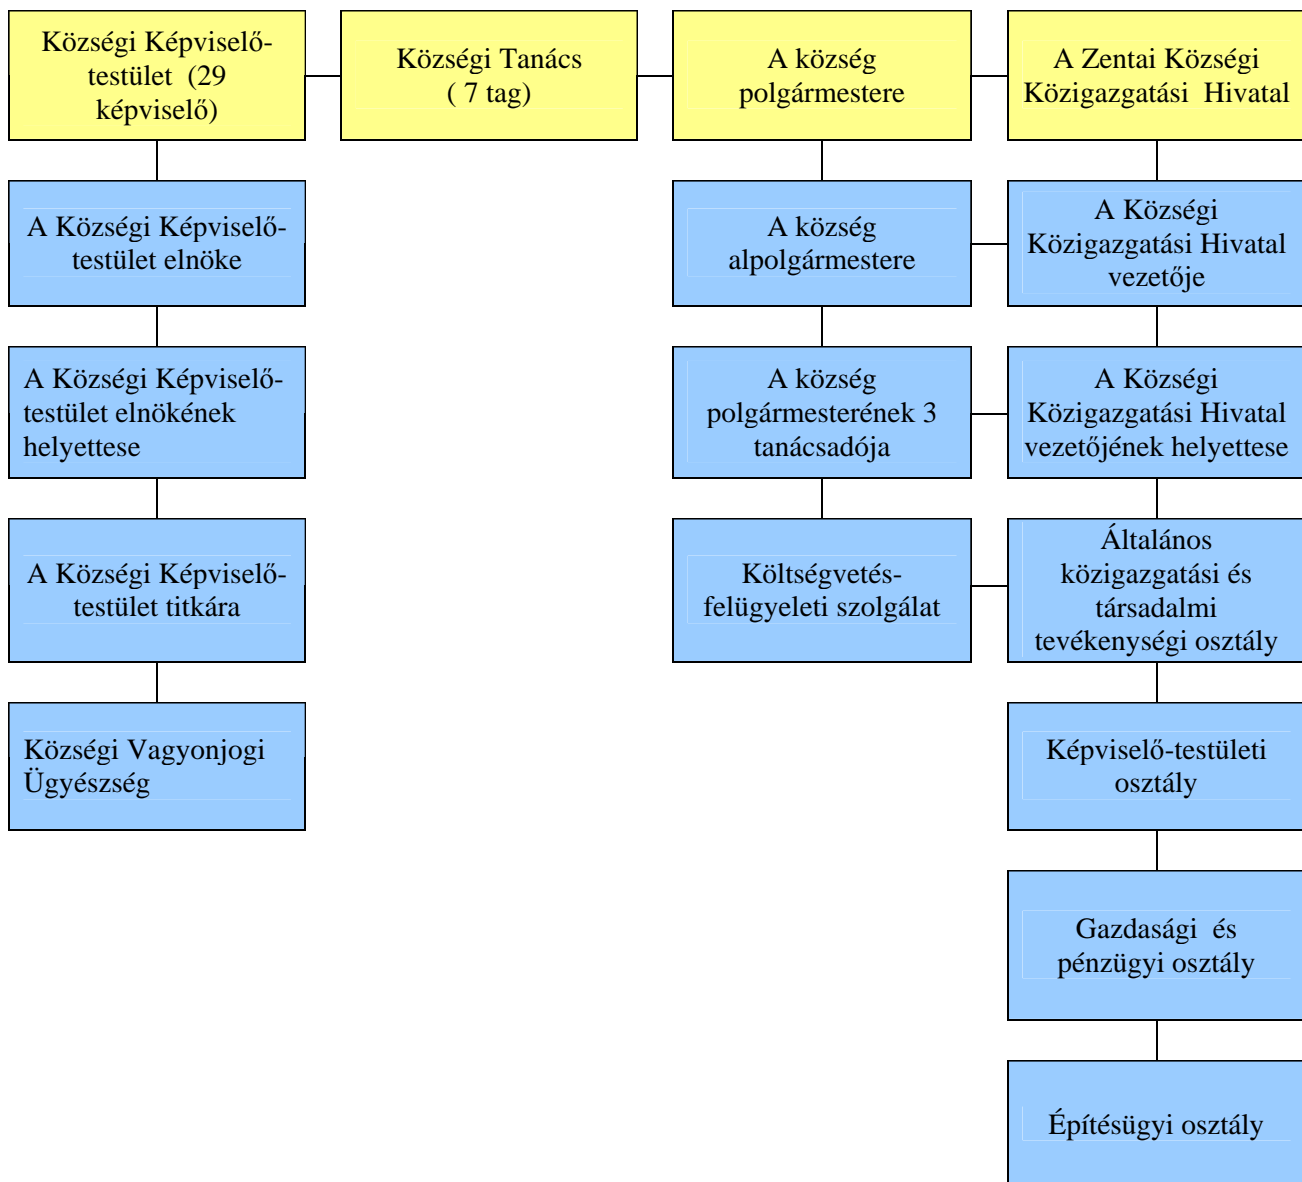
Községi Képviselő-testület (29 képviselő)

Községi Tanács ( 7 tag)

A község polgármestere

A Zentai Községi Közigazgatási Hivatal

A Községi Képviselő-testület elnöke

A Községi Képviselő-testület elnökének helyettese

A Községi Képviselő-testület titkára

Községi Vagyonjogi Ügyészség

A község alpolgármestere

A község polgármesterének 3 tanácsadója

Költségvetés-felügyeleti szolgálat

A Községi Közigazgatási Hivatal vezetője

A Községi Közigazgatási Hivatal vezetőjének helyettese

Általános közigazgatási és társadalmi tevékenységi osztály

Képviselő-testületi osztály

Gazdasági és pénzügyi osztály

Építésügyi osztály